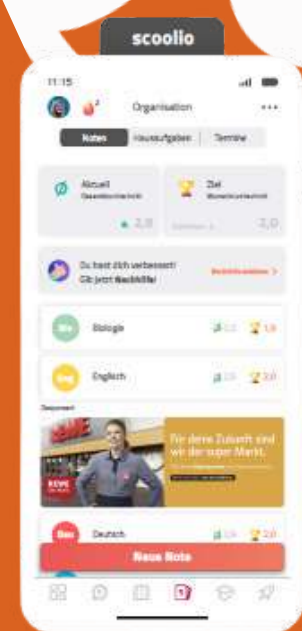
scoolio

11:15

Organisation

Noten | Hausaufgaben | Termine

Ø Aktuell
Gesamtdurchschnitt
2,0

Ziel
Wunschdurchschnitt
2,0

Du hast dich verbessert!
Gib jetzt Nachhilfe!
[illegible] >

Bio
Biologie
2,0 1,8

Eng
Englisch
2,0 2,0

Gesponsert

REWE

Für deine Zukunft sind wir der super Markt.

Deu
Deutsch

Neue Note